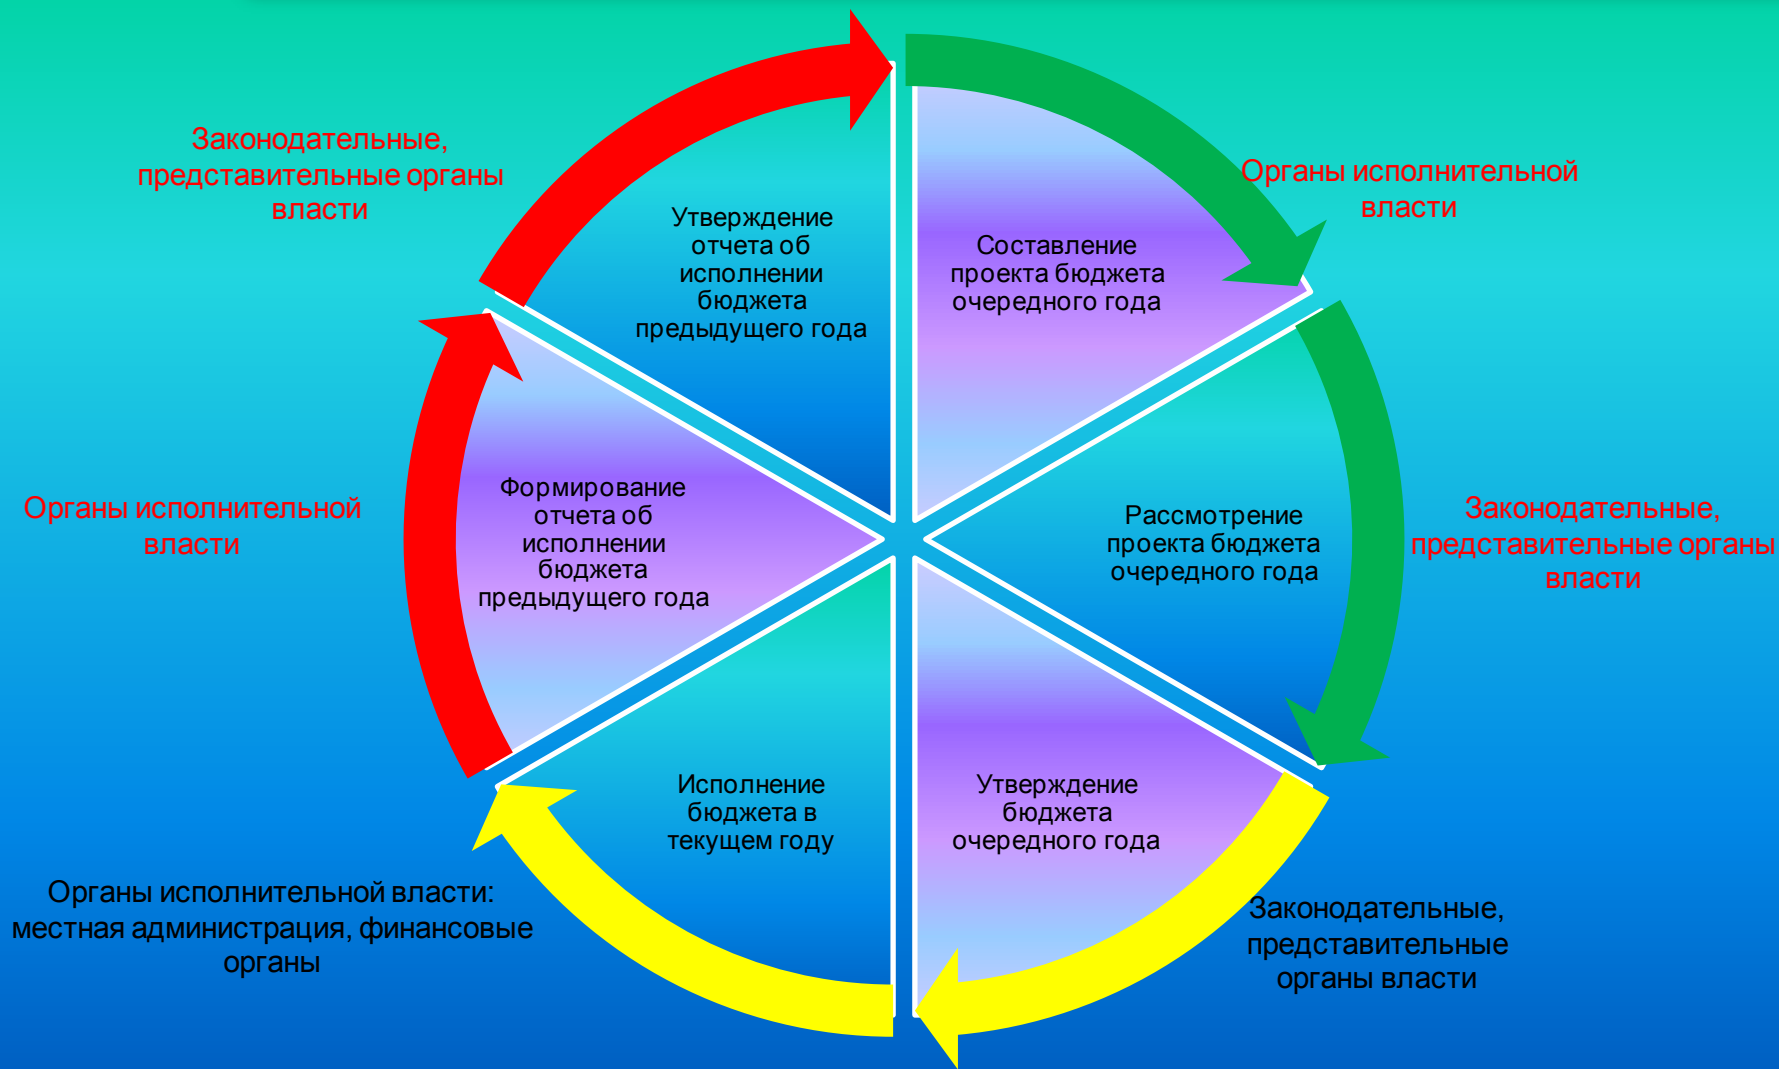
Законодательные, представительные органы власти

Утверждение отчета об исполнении бюджета предыдущего года

Органы исполнительной власти

Составление проекта бюджета очередного года

Органы исполнительной власти

Формирование отчета об исполнении бюджета предыдущего года

Рассмотрение проекта бюджета очередного года

Законодательные, представительные органы власти

Исполнение бюджета в текущем году

Утверждение бюджета очередного года

Органы исполнительной власти: местная администрация, финансовые органы

Законодательные, представительные органы власти